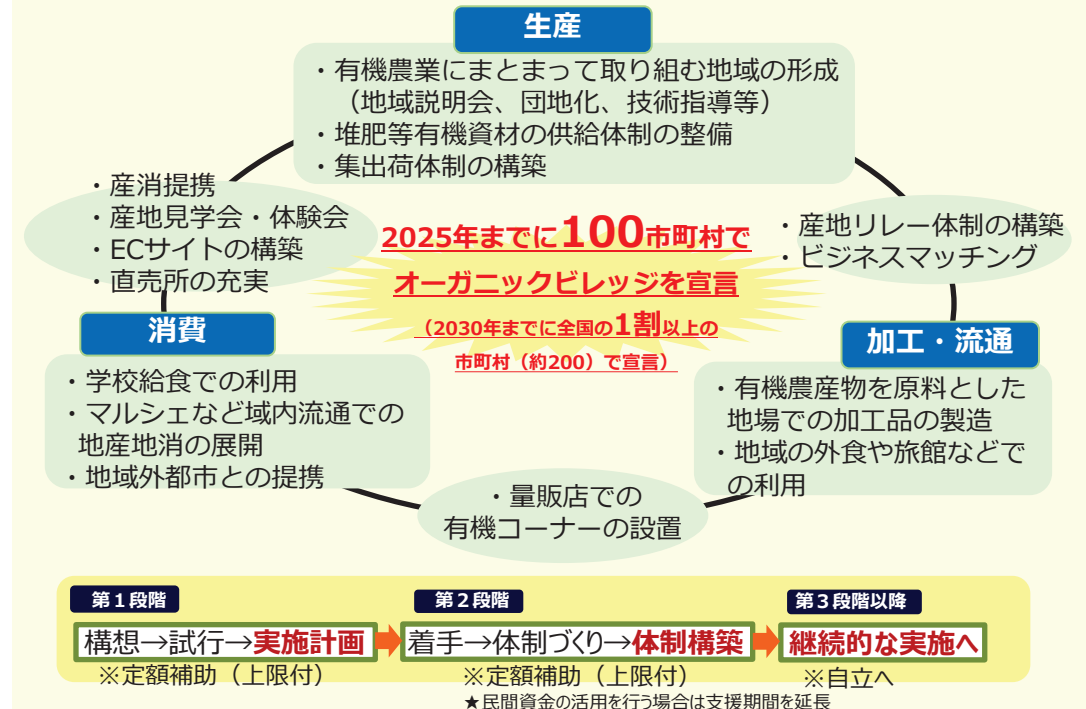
生産

・有機農業にまとまって取り組む地域の形成（地域説明会、団地化、技術指導等）
・堆肥等有機資材の供給体制の整備
・集出荷体制の構築

・産消提携
・産地見学会・体験会
・ECサイトの構築
・直売所の充実

2025年までに100市町村で
オーガニックビレッジを宣言
（2030年までに全国の1割以上の市町村（約200）で宣言）

・産地リレー体制の構築
・ビジネスマッチング

消費

・学校給食での利用
・マルシェなど域内流通での地産地消の展開
・地域外都市との提携

加工・流通

・有機農産物を原料とした地場での加工品の製造
・地域の外食や旅館などでの利用

・量販店での有機コーナーの設置

第１段階
構想→試行→実施計画
※定額補助（上限付）

第２段階
着手→体制づくり→体制構築
※定額補助（上限付）

第３段階以降
継続的な実施へ
※自立へ

★民間資金の活用を行う場合は支援期間を延長